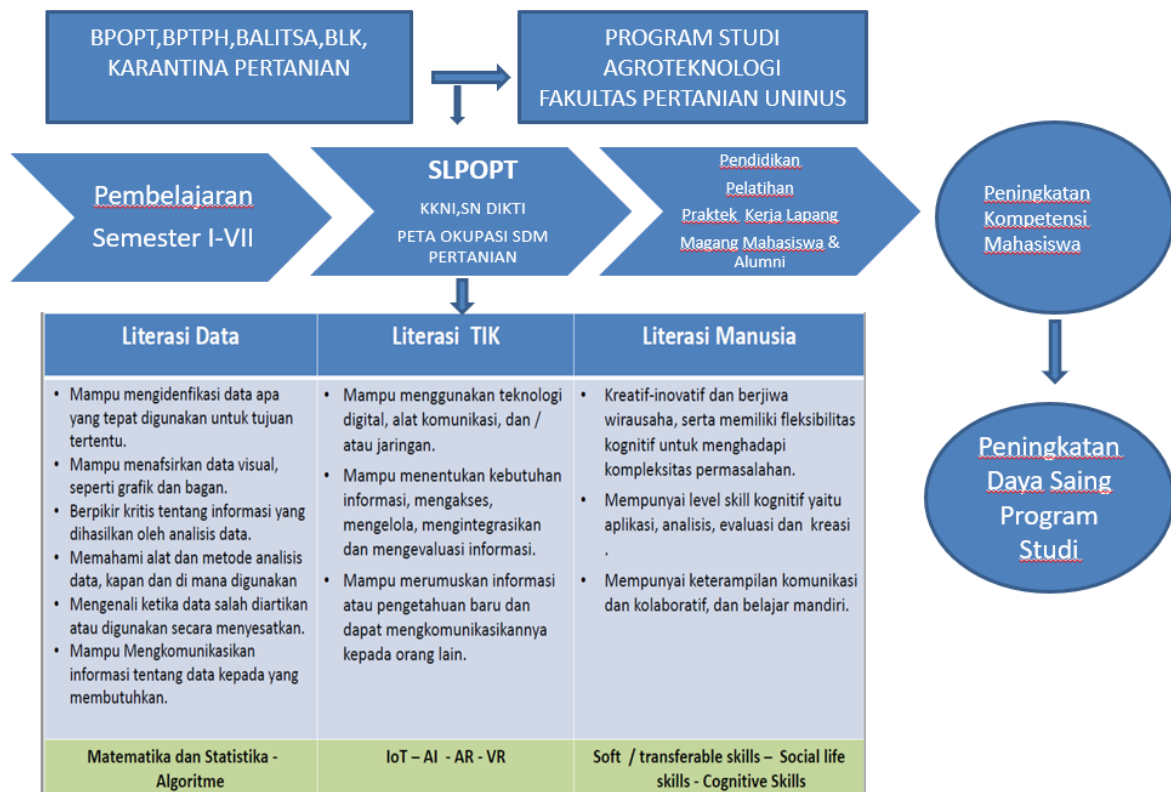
BPOPT,BPTPH,BALITSA,BLK, KARANTINA PERTANIAN

PROGRAM STUDI AGROTEKNOLOGI FAKULTAS PERTANIAN UNINUS

Pembelajaran Semester I-VII

SLPOPT

KKNI,SN DIKTI

PETA OKUPASI SDM PERTANIAN

Pendidikan

Pelatihan

Praktek Kerja Lapang

Magang Mahasiswa & Alumni

Peningkatan Kompetensi Mahasiswa

Peningkatan Daya Saing Program Studi

| Literasi Data | Literasi TIK | Literasi Manusia |
|---|---|---|
| • Mampu mengidenfikasi data apa yang tepat digunakan untuk tujuan tertentu. • Mampu menafsirkan data visual, seperti grafik dan bagan. • Berpikir kritis tentang informasi yang dihasilkan oleh analisis data. • Memahami alat dan metode analisis data, kapan dan di mana digunakan • Mengenali ketika data salah diartikan atau digunakan secara menyesatkan. • Mampu Mengkomunikasikan informasi tentang data kepada yang membutuhkan. | • Mampu menggunakan teknologi digital, alat komunikasi, dan / atau jaringan. • Mampu menentukan kebutuhan informasi, mengakses, mengelola, mengintegrasikan dan mengevaluasi informasi. • Mampu merumuskan informasi atau pengetahuan baru dan dapat mengkomunikasikannya kepada orang lain. | • Kreatif-inovatif dan berjiwa wirausaha, serta memiliki fleksibilitas kognitif untuk menghadapi kompleksitas permasalahan. • Mempunyai level skill kognitif yaitu aplikasi, analisis, evaluasi dan kreasi . • Mempunyai keterampilan komunikasi dan kolaboratif, dan belajar mandiri. |
| Matematika dan Statistika - Algoritme | IoT – AI - AR - VR | Soft / transferable skills – Social life skills - Cognitive Skills |